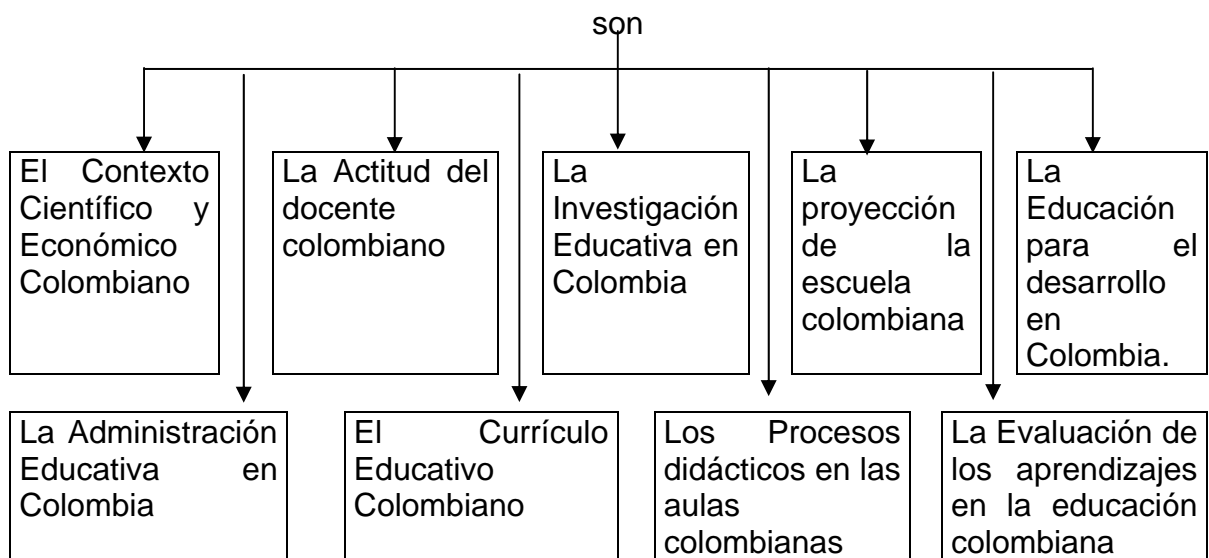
son

El Contexto Científico y Económico Colombiano

La Actitud del docente colombiano

La Investigación Educativa en Colombia

La proyección de la escuela colombiana

La Educación para el desarrollo en Colombia.

La Administración Educativa en Colombia

El Currículo Educativo Colombiano

Los Procesos didácticos en las aulas colombianas

La Evaluación de los aprendizajes en la educación colombiana